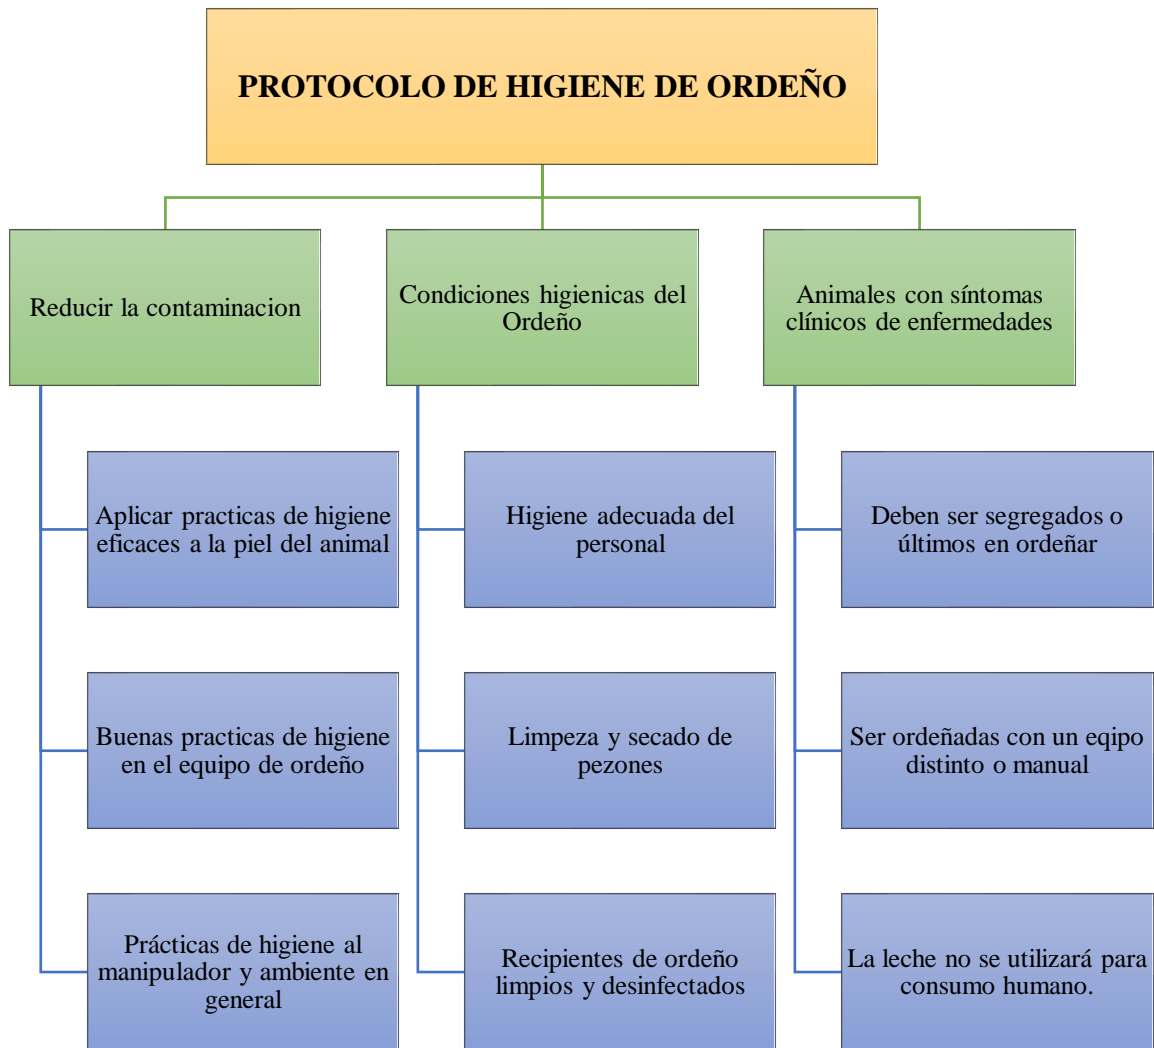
PROTOCOLO DE HIGIENE DE ORDEÑO

Reducir la contaminacion

Aplicar practicas de higiene eficaces a la piel del animal

Buenas practicas de higiene en el equipo de ordeño

Prácticas de higiene al manipulador y ambiente en general

Condiciones higienicas del Ordeño

Higiene adecuada del personal

Limpeza y secado de pezones

Recipientes de ordeño limpios y desinfectados

Animales con síntomas clínicos de enfermedades

Deben ser segregados o últimos en ordeñar

Ser ordeñadas con un eqipo distinto o manual

La leche no se utilizará para consumo humano.